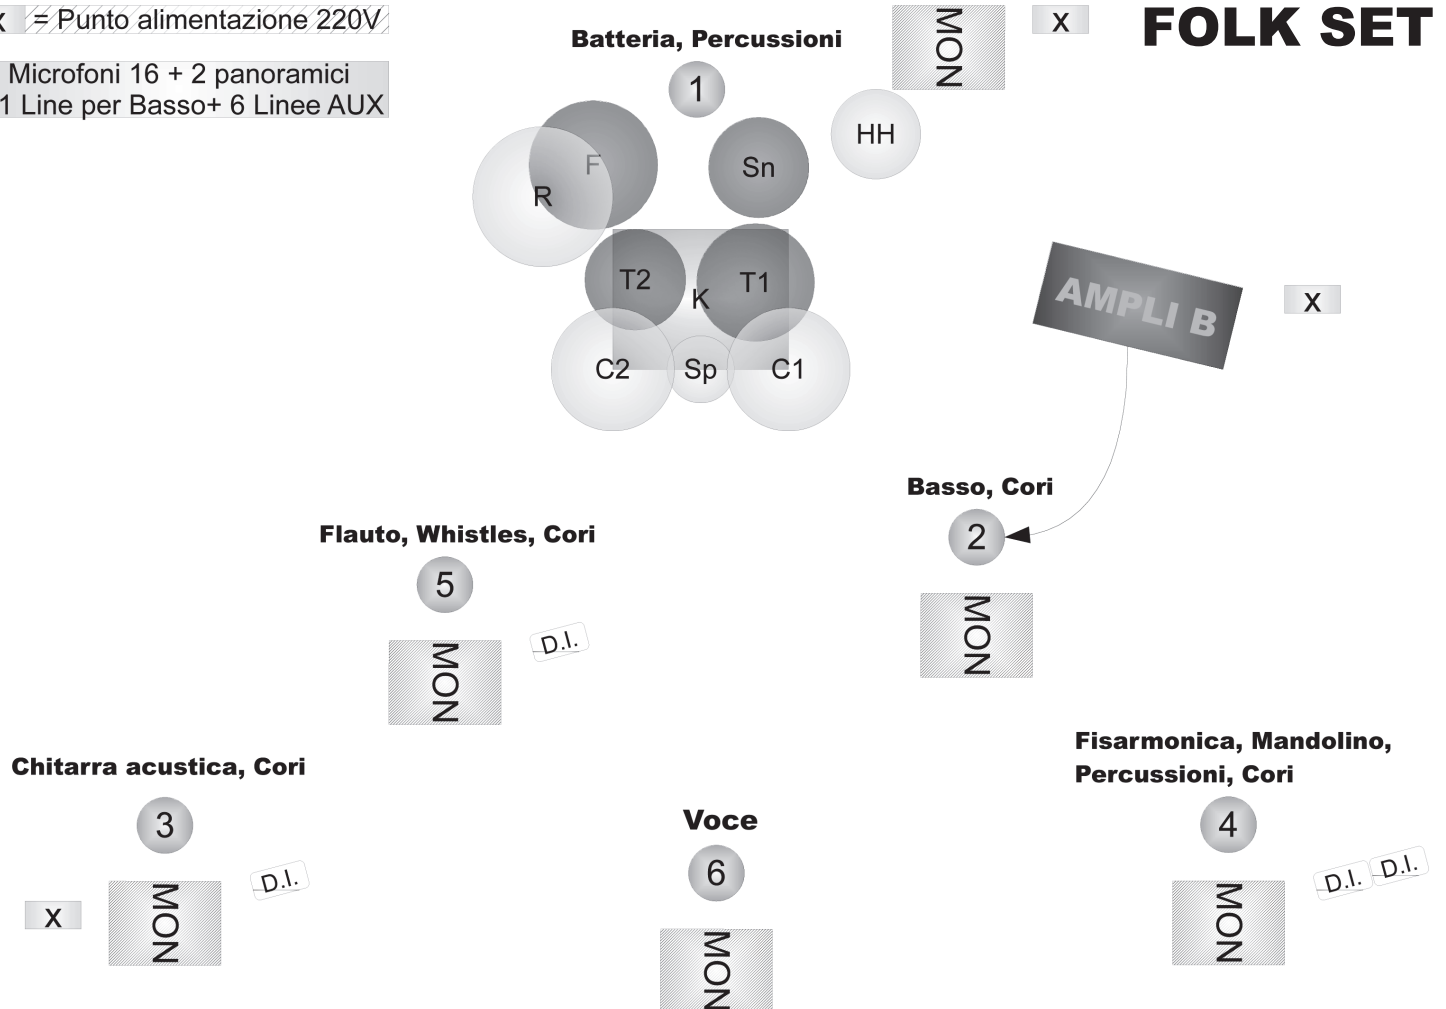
x = Punto alimentazione 220V

Microfoni 16 + 2 panoramici
1 Line per Basso+ 6 Linee AUX

Batteria, Percussioni

1

MON

x

FOLK SET

HH

F

R

Sn

T2

K

T1

C2

Sp

C1

AMPLI B

x

Basso, Cori

2

MON

Flauto, Whistles, Cori

5

MON

D.I.

Chitarra acustica, Cori

3

x

MON

D.I.

Voce

6

MON

Fisarmonica, Mandolino, Percussioni, Cori

4

MON

D.I.

D.I.